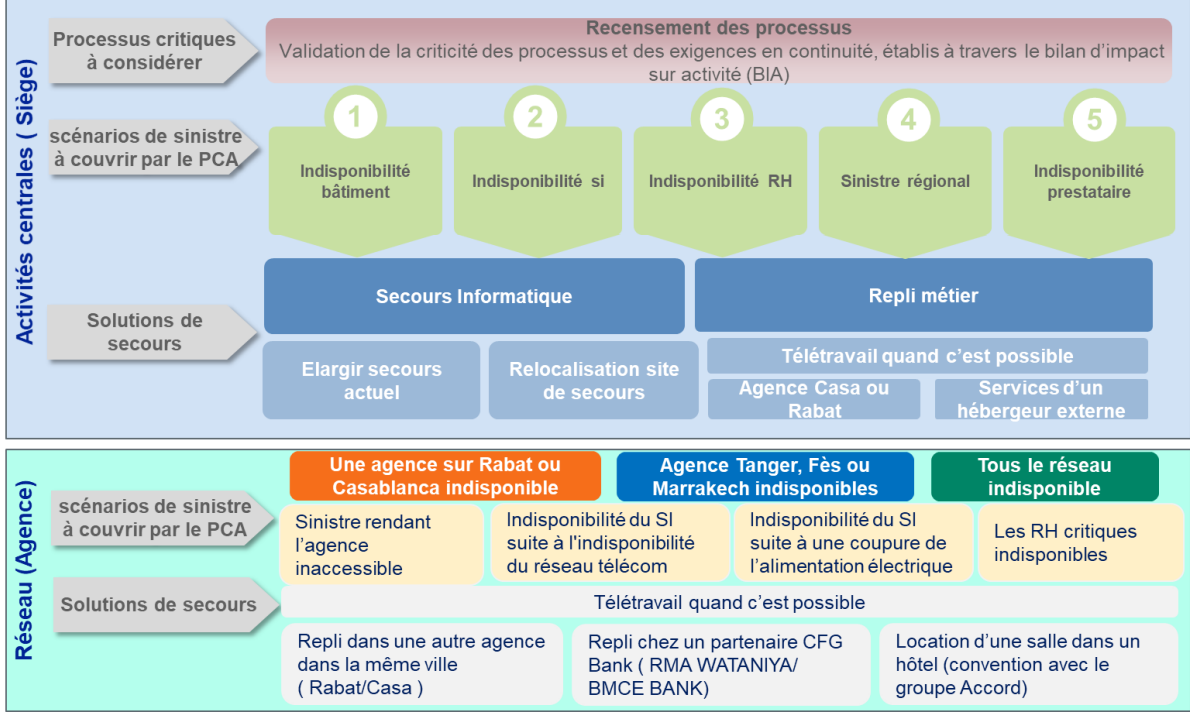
Activités centrales ( Siège)

Processus critiques à considérer

Recensement des processus
Validation de la criticité des processus et des exigences en continuité, établis à travers le bilan d'impact sur activité (BIA)

scénarios de sinistre à couvrir par le PCA

1
Indisponibilité bâtiment

2
Indisponibilité si

3
Indisponibilité RH

4
Sinistre régional

5
Indisponibilité prestataire

Solutions de secours

Secours Informatique

Repli métier

Elargir secours actuel

Relocalisation site de secours

Télétravail quand c'est possible

Agence Casa ou Rabat

Services d'un hébergeur externe

Réseau (Agence)

Une agence sur Rabat ou Casablanca indisponible

Agence Tanger, Fès ou Marrakech indisponibles

Tous le réseau indisponible

scénarios de sinistre à couvrir par le PCA

Sinistre rendant l'agence inaccessible

Indisponibilité du SI suite à l'indisponibilité du réseau télécom

Indisponibilité du SI suite à une coupure de l'alimentation électrique

Les RH critiques indisponibles

Solutions de secours

Télétravail quand c'est possible

Repli dans une autre agence dans la même ville ( Rabat/Casa )

Repli chez un partenaire CFG Bank ( RMA WATANIYA/ BMCE BANK)

Location d'une salle dans un hôtel (convention avec le groupe Accord)